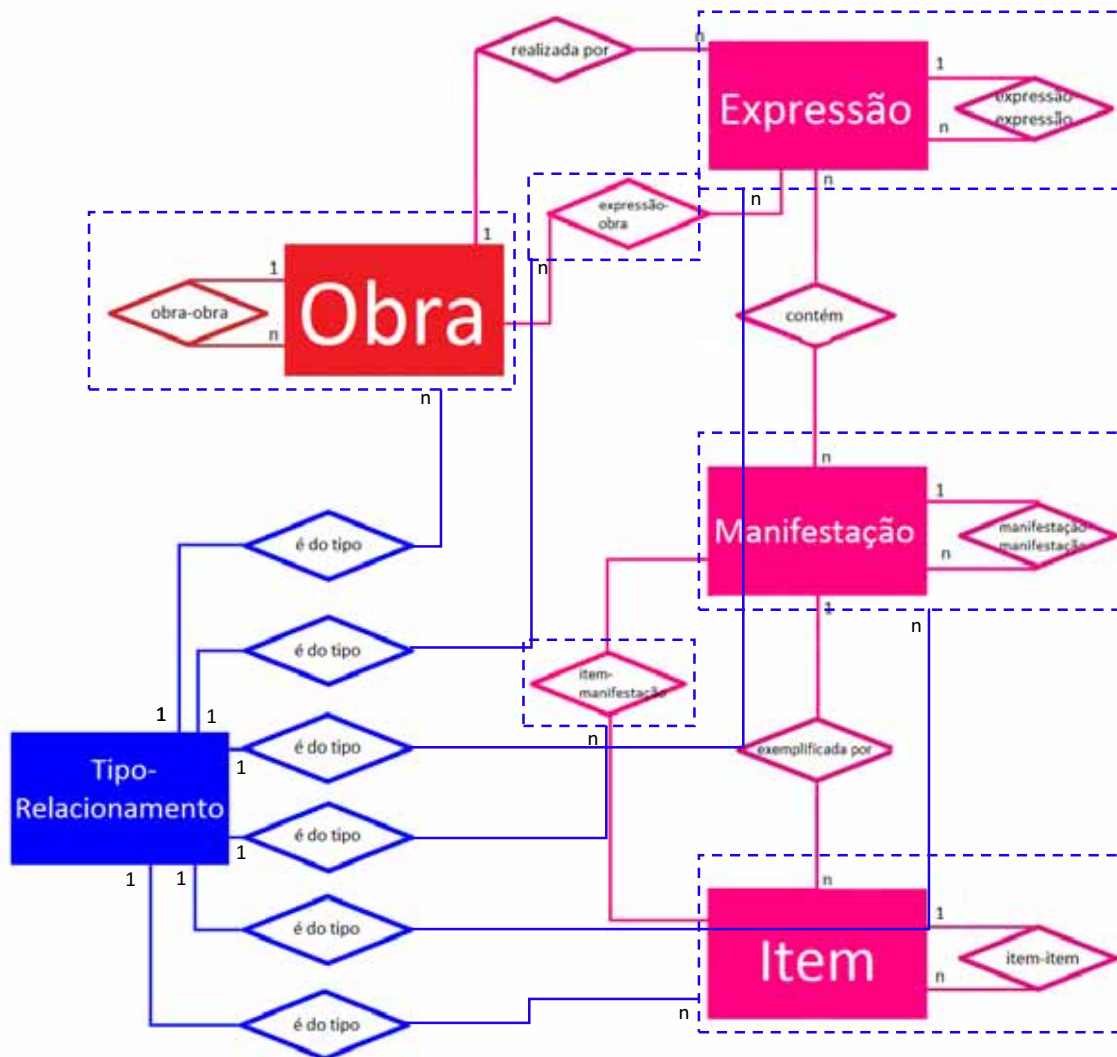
realizada por
n
Expressão
1
expressão-expressão
n
1
expressão-obra
n
n
n
obra-obra
1
Obra
n
n
contém
n
Manifestação
1
manifestação-manifestação
n
é do tipo
1
n
é do tipo
item-manifestação
1
1
é do tipo
n
exemplificada por
1
Tipo-Relacionamento
é do tipo
1
n
1
1
é do tipo
1
Item
item-item
n
é do tipo
n